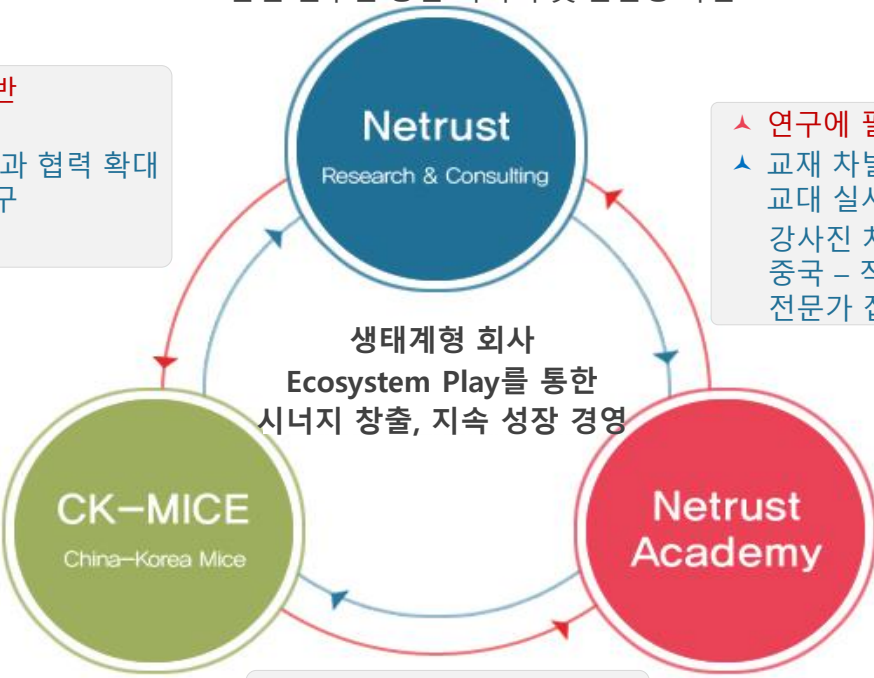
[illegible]

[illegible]반

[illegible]과 협력 확대
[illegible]구

Netrust
Research & Consulting

연구에 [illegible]
교재 차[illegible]
교대 실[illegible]
강사진 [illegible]
중국 – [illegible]
전문가 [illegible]

생태계형 회사
Ecosystem Play를 통한
시너지 창출, 지속 성장 경영

CK–MICE
China–Korea Mice

Netrust
Academy